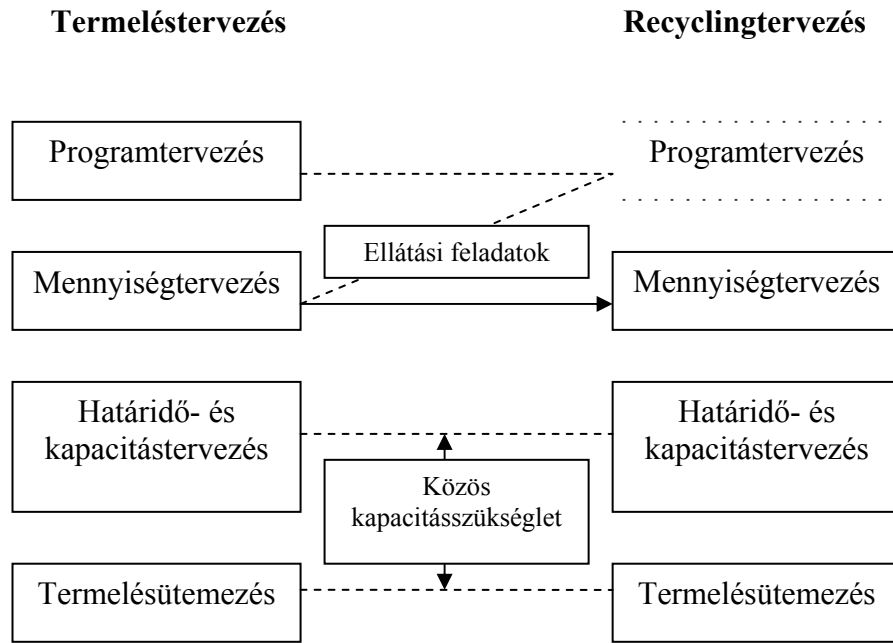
Termeléstervezés

Recyclingtervezés

Programtervezés

Programtervezés

Ellátási feladatok

Mennyiségtervezés

Mennyiségtervezés

Határidő- és kapacitástervezés

Határidő- és kapacitástervezés

Közös kapacitásszükséglet

Termelésütemezés

Termelésütemezés